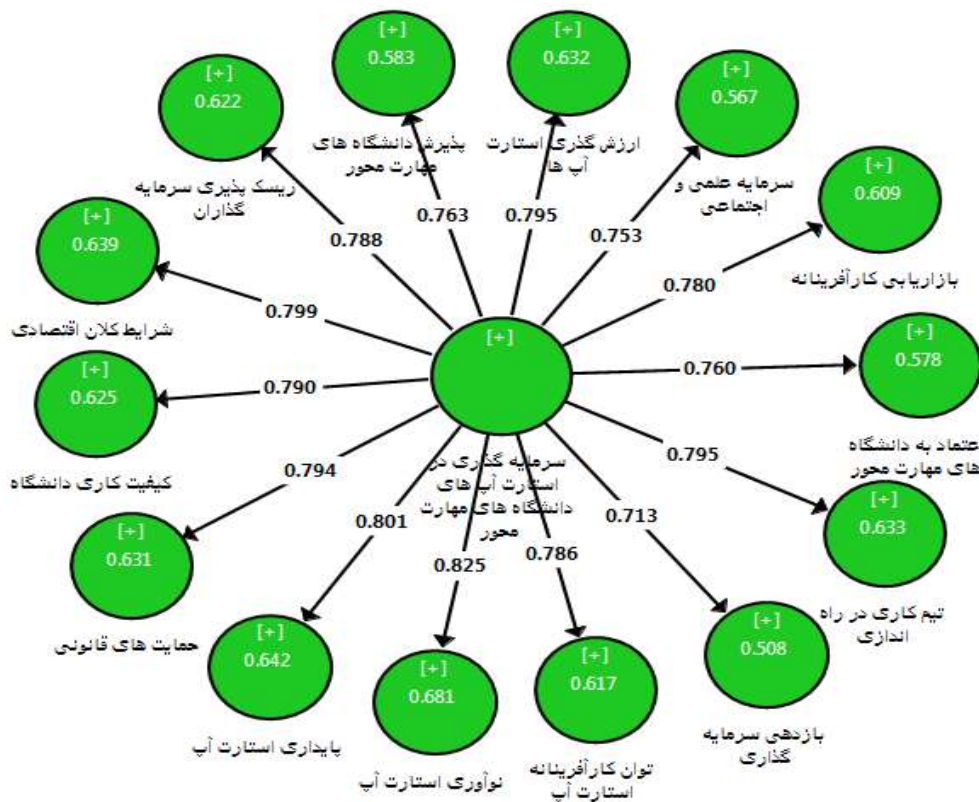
[+]
0.583

پذیرش دانشگاه های مهارت محور

[+]
0.632

ارزش گذری استارت آپ ها

[+]
0.622

ریسک پذیری سرمایه گذاران

[+]
0.567

سرمایه علمی و اجتماعی

[+]
0.609

بازاریابی کارآفرینانه

[+]
0.639

شرایط کلان اقتصادی

0.788

0.763

0.795

0.753

0.780

0.799

[+]

سرمایه گذاری در استارت آپ های دانشگاه های مهارت محور

[+]
0.625

کیفیت کاری دانشگاه

0.790

0.760

[+]
0.578

اعتماد به دانشگاه های مهارت محور

0.794

0.801

0.795

0.713

[+]
0.631

حمایت های قانونی

0.825

0.786

[+]
0.633

تیم کاری در راه اندازی

[+]
0.642

پایداری استارت آپ

[+]
0.681

نوآوری استارت آپ

[+]
0.617

توان کارآفرینانه استارت آپ

[+]
0.508

بازدهی سرمایه گذاری